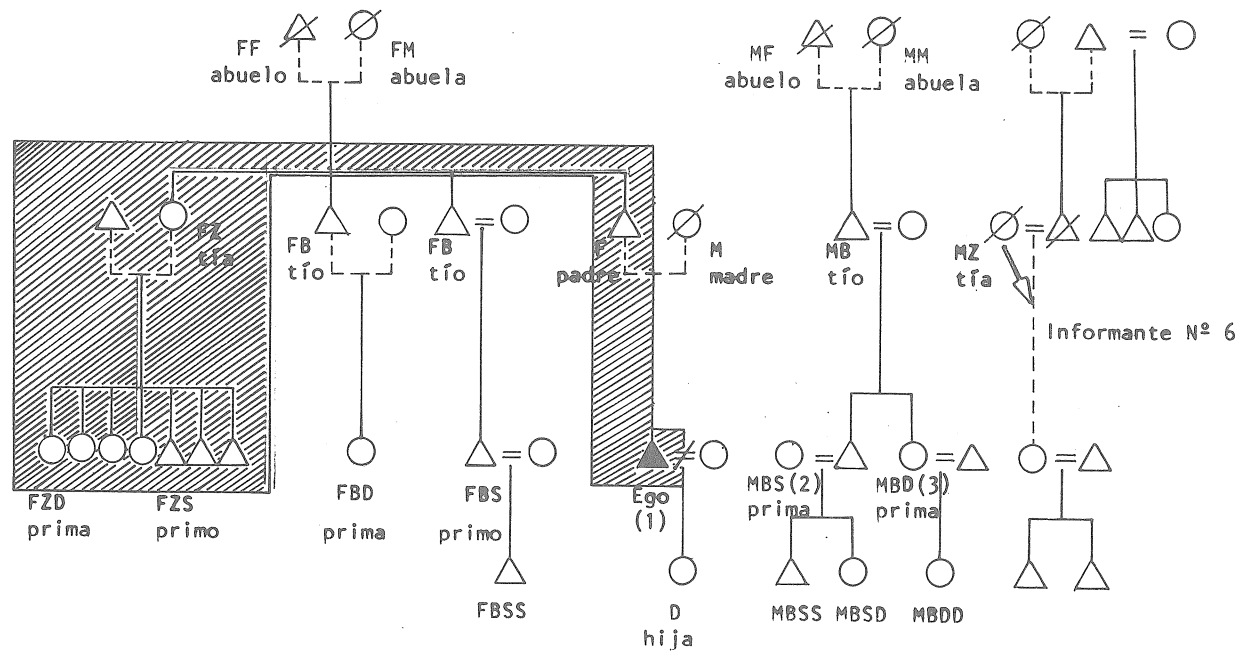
FF abuelo
FM abuela
MF abuelo
MM abuela
FZ tía
FB tío
FB tío
F padre
M madre
MB tío
MZ tía
Informante Nº 6
FZD prima
FZS primo
FBD prima
FBS primo
Ego (1)
MBS(2) prima
MBD(3) prima
FBSS
D hija
MBSS
MBSD
MBDD